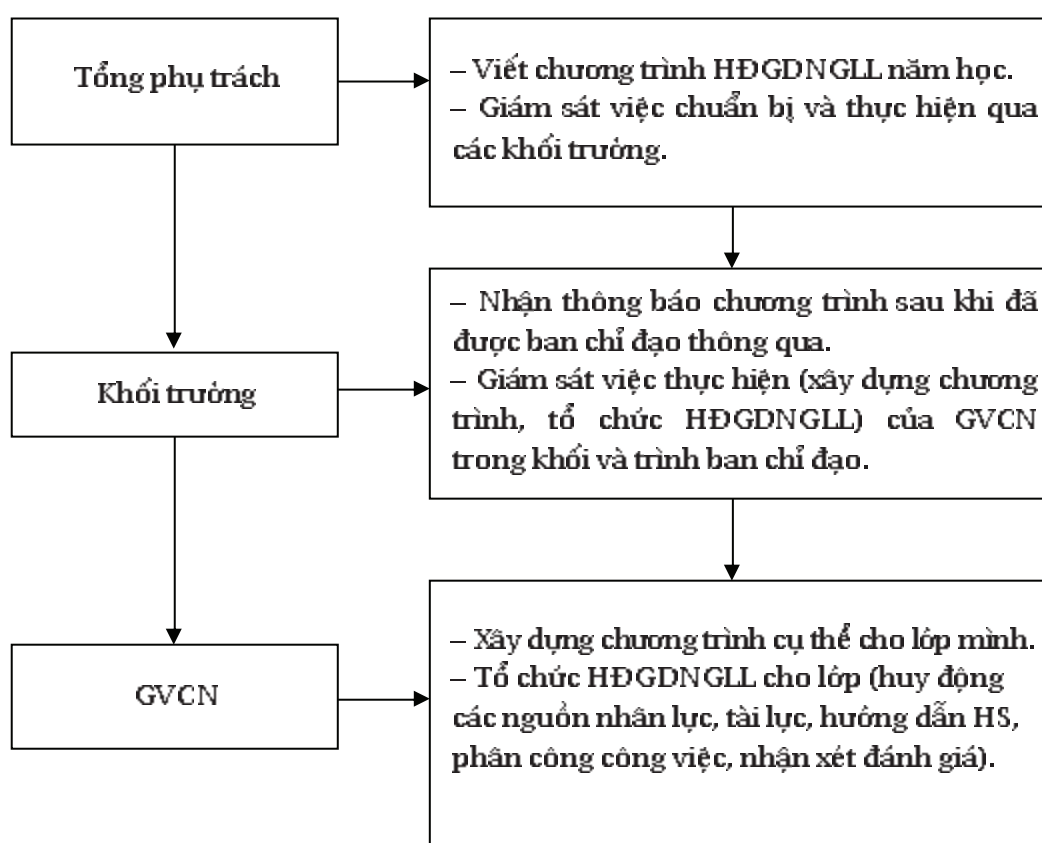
Tổng phụ trách

– Viết chương trình HĐGDNGLL năm học.
– Giám sát việc chuẩn bị và thực hiện qua các khối trưởng.

Khối trưởng

– Nhận thông báo chương trình sau khi đã được ban chỉ đạo thông qua.
– Giám sát việc thực hiện (xây dựng chương trình, tổ chức HĐGDNGLL) của GVCN trong khối và trình ban chỉ đạo.

GVCN

– Xây dựng chương trình cụ thể cho lớp mình.
– Tổ chức HĐGDNGLL cho lớp (huy động các nguồn nhân lực, tài lực, hướng dẫn HS, phân công công việc, nhận xét đánh giá).